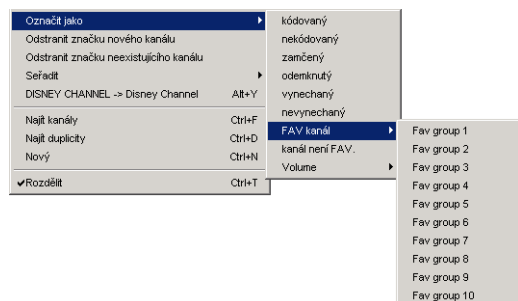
Označit jako
Odstranit značku nového kanálu
Odstranit značku neexistujícího kanálu
Seřadit
DISNEY CHANNEL -> Disney Channel Alt+Y
Najít kanály Ctrl+F
Najít duplicity Ctrl+D
Nový Ctrl+N
✔Rozdělit Ctrl+T

kódovaný
nekódovaný
zamčený
odemknutý
vynechaný
nevynechaný
FAV kanál
kanál není FAV.
Volume

Fav group 1
Fav group 2
Fav group 3
Fav group 4
Fav group 5
Fav group 6
Fav group 7
Fav group 8
Fav group 9
Fav group 10